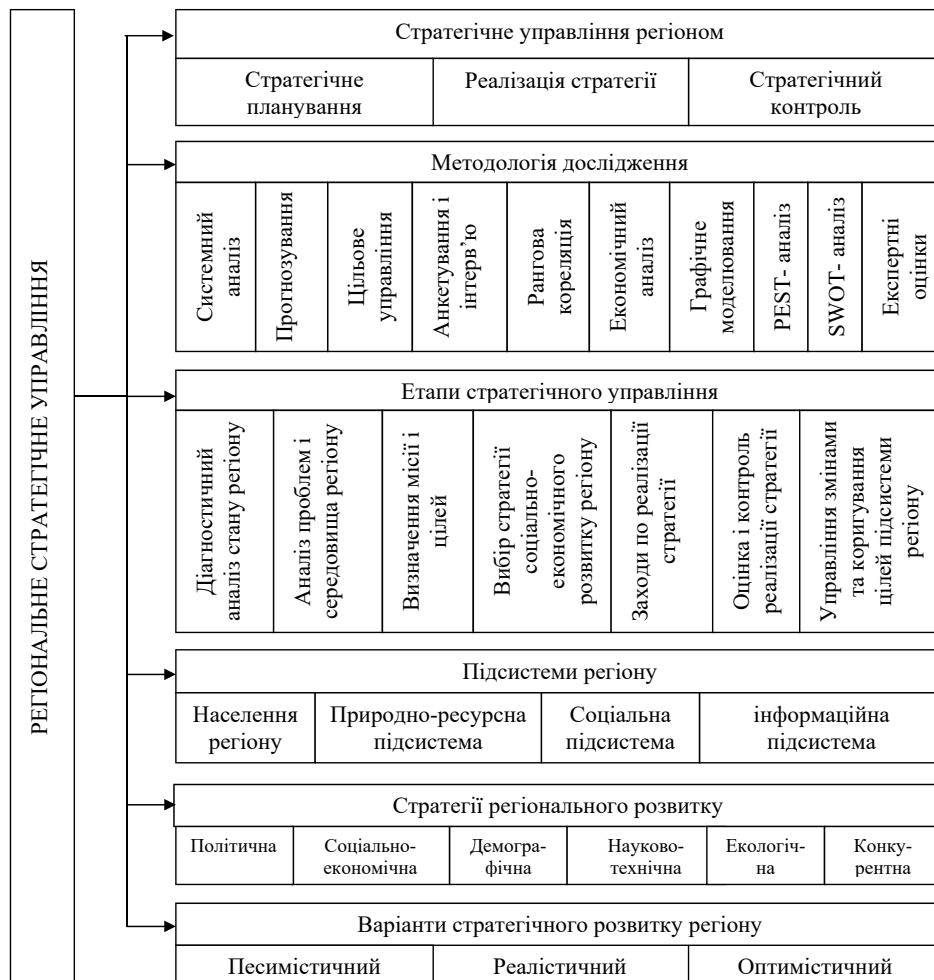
РЕГІОНАЛЬНЕ СТРАТЕГІЧНЕ УПРАВЛІННЯ

Стратегічне управління регіоном

| Стратегічне планування | Реалізація стратегії | Стратегічний контроль |
|---|---|---|

Методологія дослідження

| Системний аналіз | Прогнозування | Цільове управління | Анкетування і інтерв'ю | Рангова кореляція | Економічний аналіз | Графічне моделювання | PEST- аналіз | SWOT- аналіз | Експертні оцінки |
|---|---|---|---|---|---|---|---|---|---|

Етапи стратегічного управління

| Діагностичний аналіз стану регіону | Аналіз проблем і середовища регіону | Визначення місії і цілей | Вибір стратегії соціально-економічного розвитку регіону | Заходи по реалізації стратегії | Оцінка і контроль реалізації стратегії | Управління змінами та коригування цілей підсистеми регіону |
|---|---|---|---|---|---|---|

Підсистеми регіону

| Населення регіону | Природно-ресурсна підсистема | Соціальна підсистема | інформаційна підсистема |
|---|---|---|---|

Стратегії регіонального розвитку

| Політична | Соціально-економічна | Демографічна | Науково-технічна | Екологічна | Конкурентна |
|---|---|---|---|---|---|

Варіанти стратегічного розвитку регіону

| Песимістичний | Реалістичний | Оптимістичний |
|---|---|---|